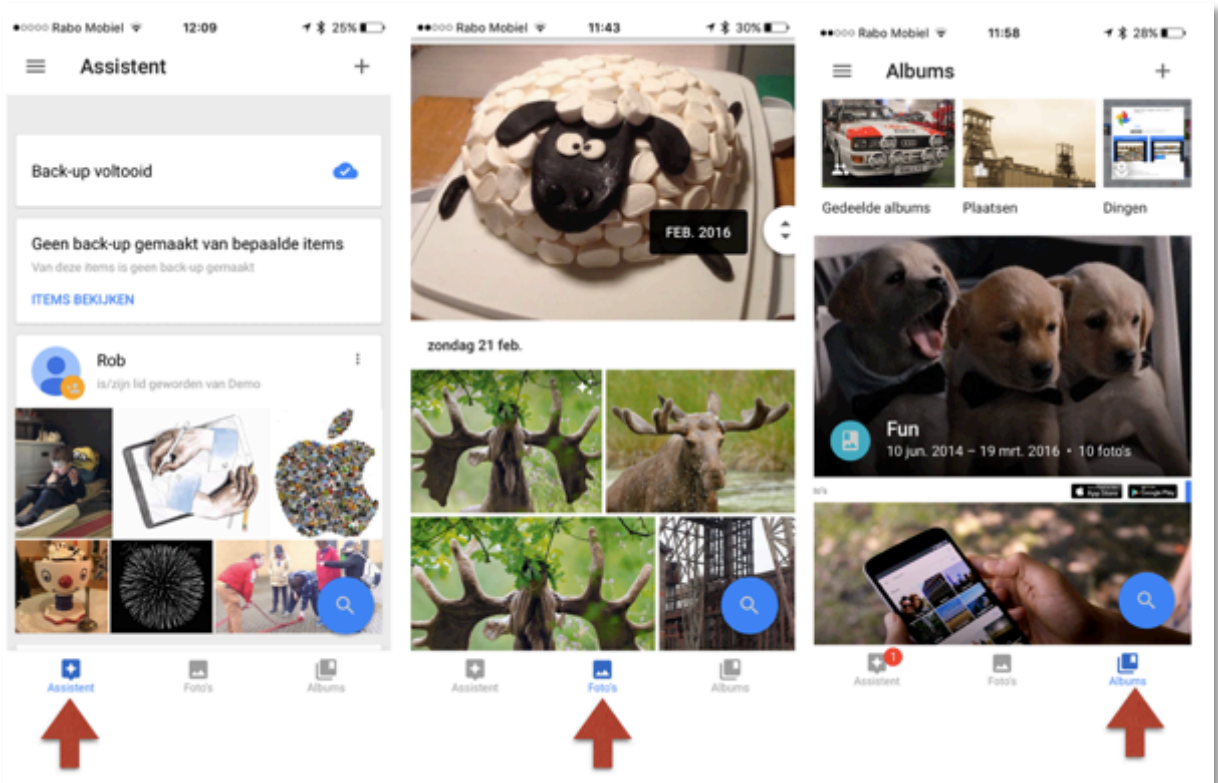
Rabo Mobiel 12:09 25%

Assistent +

Back-up voltooid

Geen back-up gemaakt van bepaalde items
Van deze items is geen back-up gemaakt
ITEMS BEKIJKEN

Rob
is/zijn lid geworden van Demo

Assistent Foto's Albums

Rabo Mobiel 11:43 30%

FEB. 2016

zondag 21 feb.

Assistent Foto's Albums

Rabo Mobiel 11:58 28%

Albums +

Gedeelde albums Plaatsen Dingen

Fun
10 jun. 2014 – 19 mrt. 2016 • 10 foto's

Assistent Foto's Albums